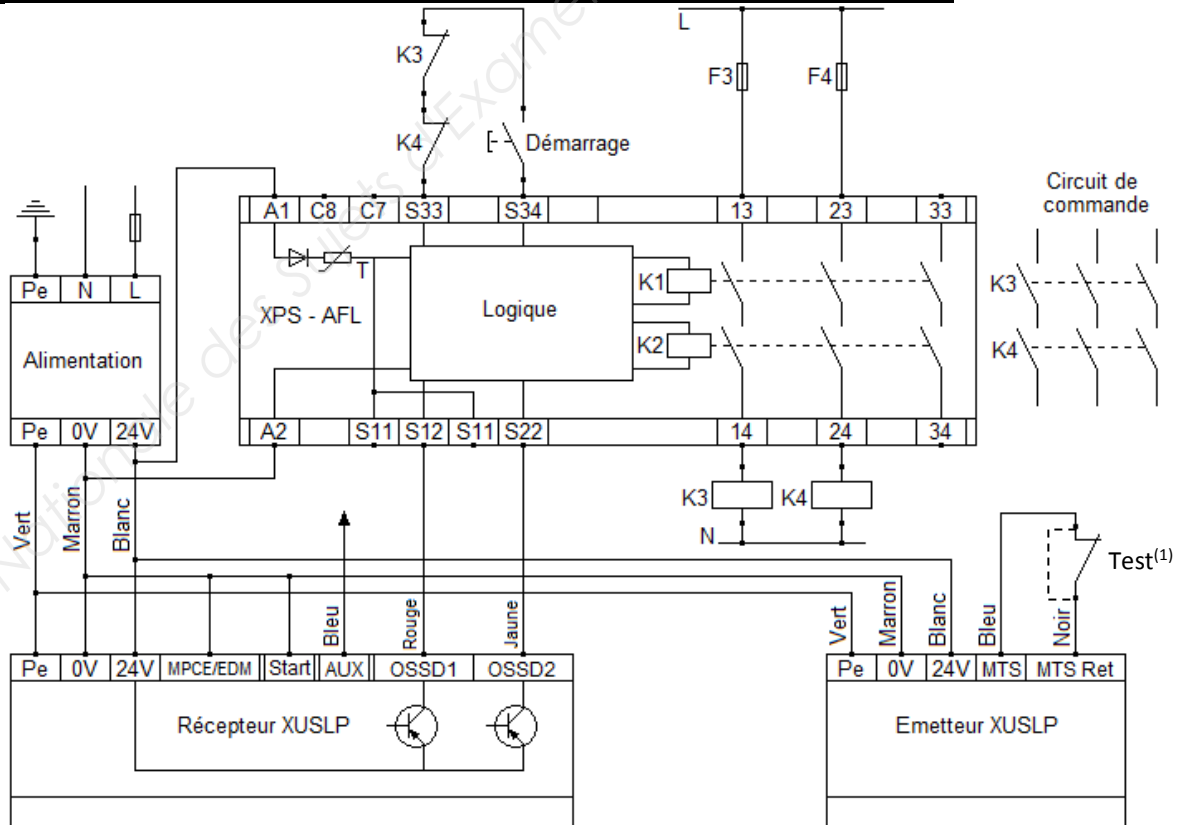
K3
K4
Démarrage
L
F3
F4
Circuit de commande
A1 C8 C7 S33 S34 13 23 33
Pe N L
Alimentation
Pe 0V 24V
XPS - AFL
T
Logique
K1
K2
K3
K4
A2 S11 S12 S11 S22 14 24 34
K3 K4
N
Vert
Marron
Blanc
Bleu
Rouge
Jaune
Test$^{(1)}$
Vert
Marron
Blanc
Bleu
Noir
Pe 0V 24V MPCE/EDM Start AUX OSSD1 OSSD2
Récepteur XUSLP
Pe 0V 24V MTS MTS Ret
Emetteur XUSLP